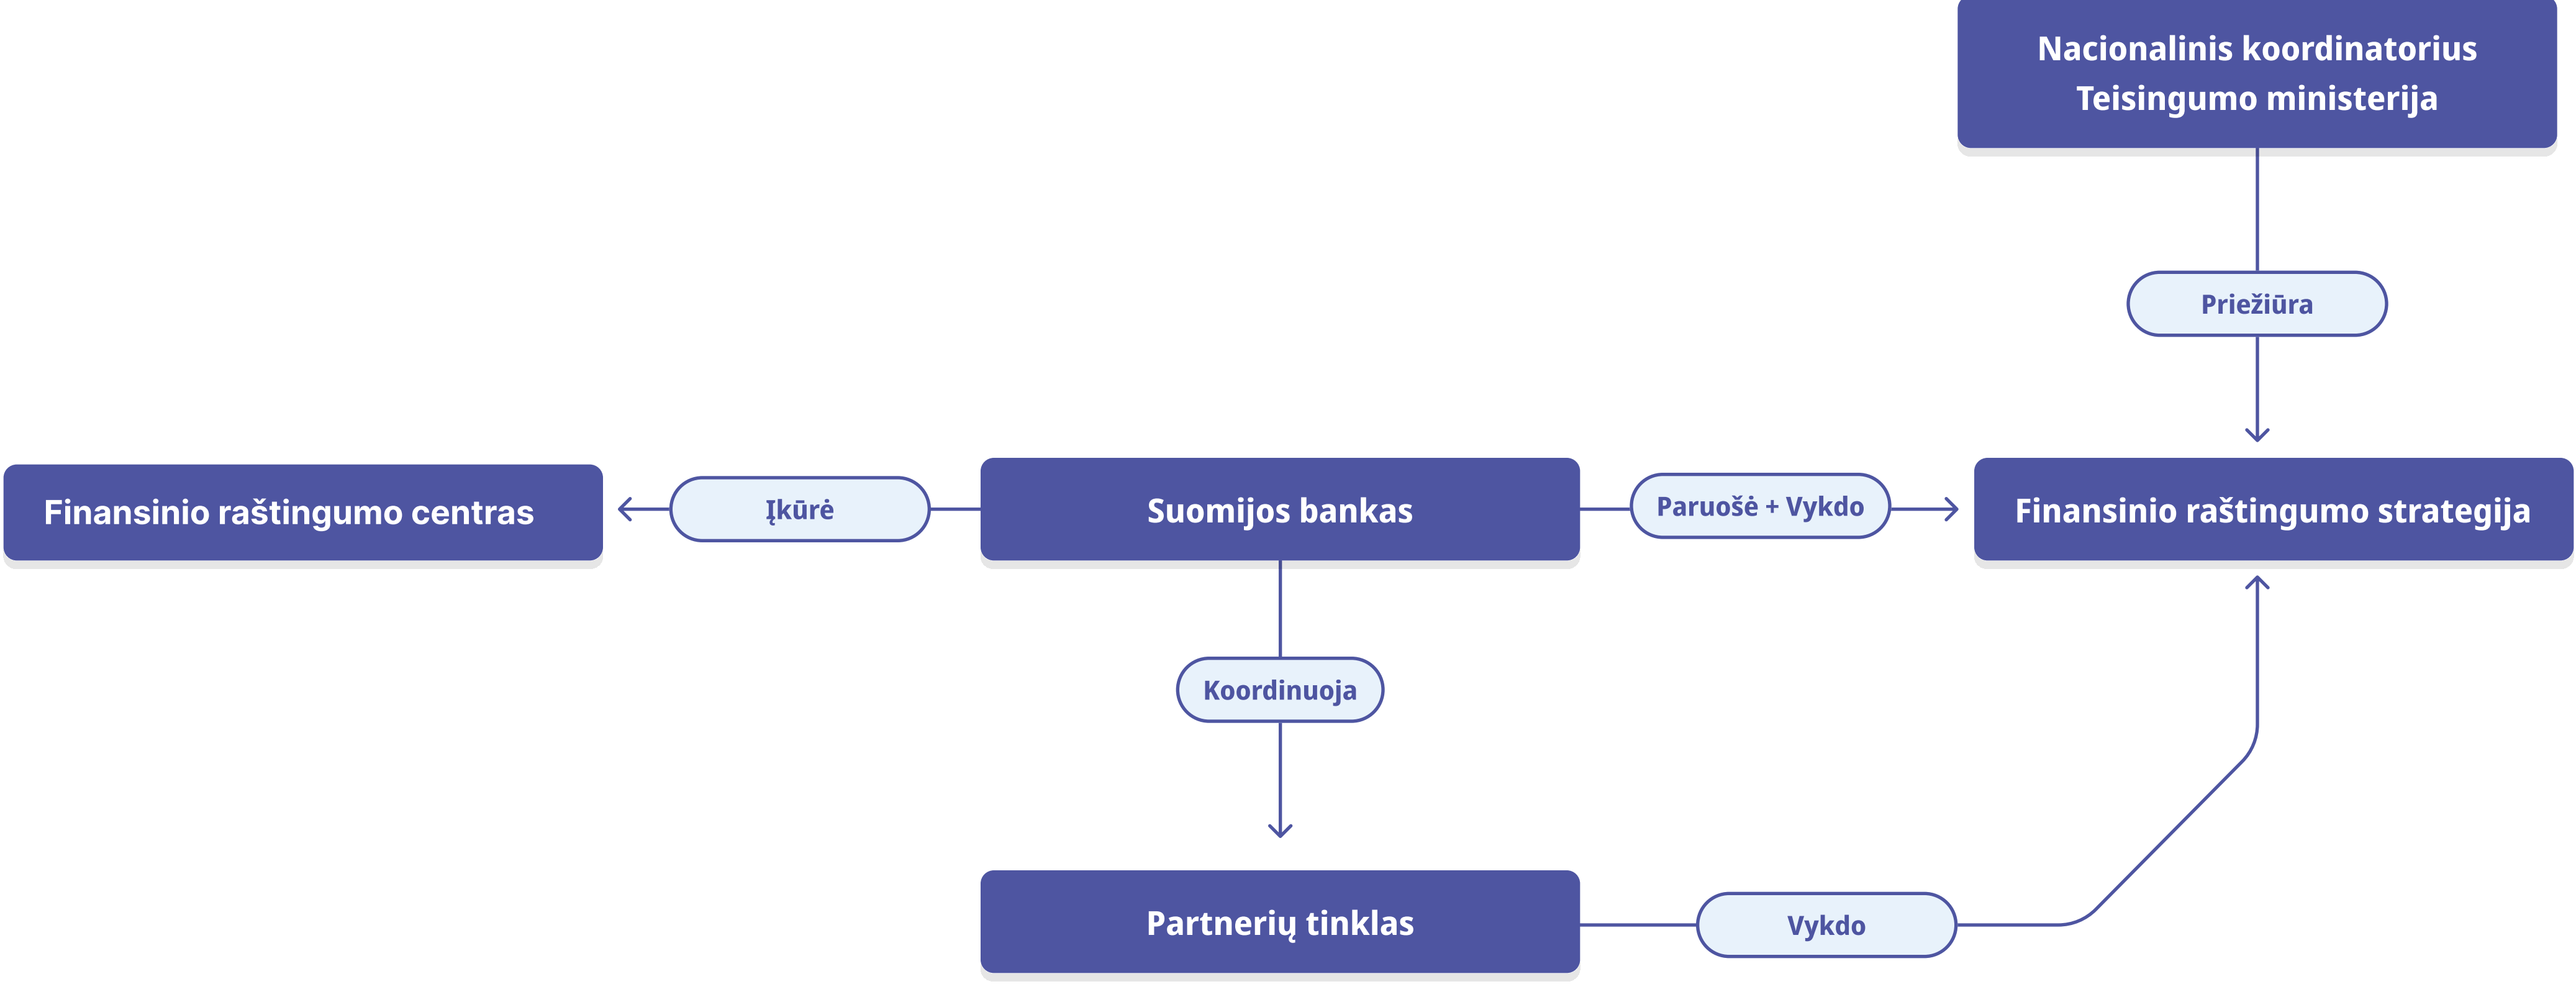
Nacionalinis koordinatorius
Teisingumo ministerija

Priežiūra

Finansinio raštingumo centras

Įkūrė

Suomijos bankas

Paruošė + Vykdo

Finansinio raštingumo strategija

Koordinuoja

Partnerių tinklas

Vykdo